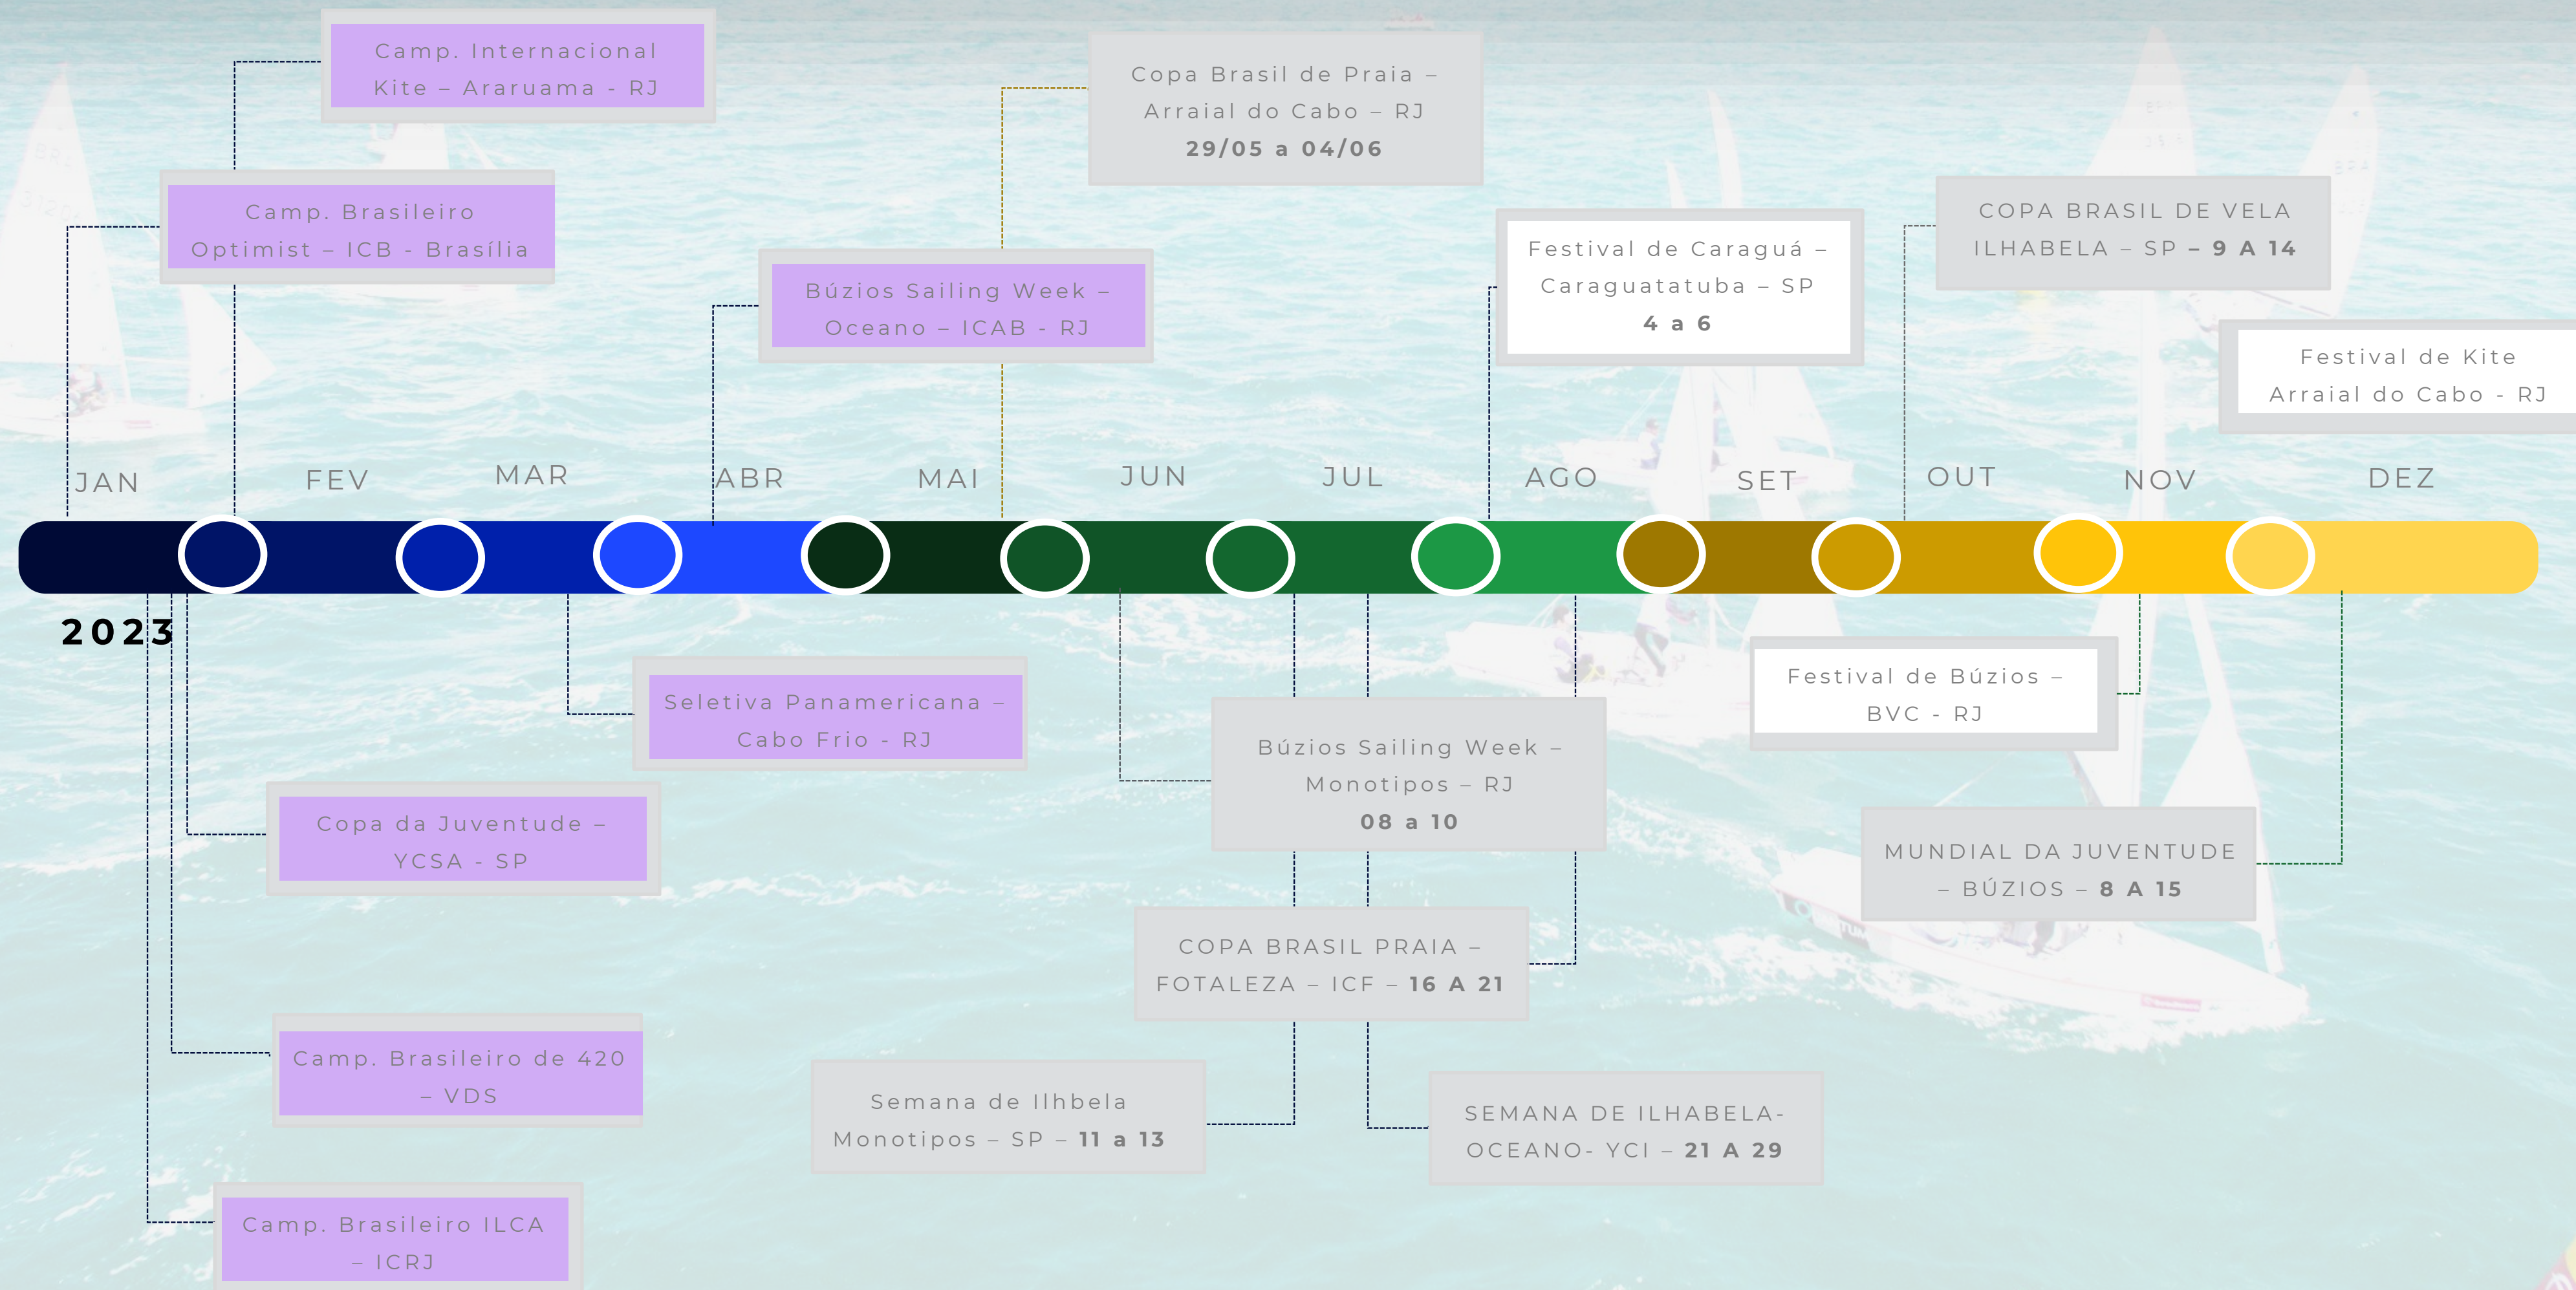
Camp. Internacional Kite – Araruama - RJ

Copa Brasil de Praia – Arraial do Cabo – RJ 29/05 a 04/06

Camp. Brasileiro Optimist – ICB - Brasília

COPA BRASIL DE VELA ILHABELA – SP – 9 A 14

Festival de Caraguá – Caraguatatuba – SP 4 a 6

Búzios Sailing Week – Oceano – ICAB - RJ

Festival de Kite Arraial do Cabo - RJ

JAN FEV MAR ABR MAI JUN JUL AGO SET OUT NOV DEZ

2023

Seletiva Panamericana – Cabo Frio - RJ

Festival de Búzios – BVC - RJ

Búzios Sailing Week – Monotipos – RJ 08 a 10

Copa da Juventude – YCSA - SP

MUNDIAL DA JUVENTUDE – BÚZIOS – 8 A 15

COPA BRASIL PRAIA – FOTALEZA – ICF – 16 A 21

Camp. Brasileiro de 420 – VDS

Semana de Ilhbela Monotipos – SP – 11 a 13

SEMANA DE ILHABELA- OCEANO- YCI – 21 A 29

Camp. Brasileiro ILCA – ICRJ